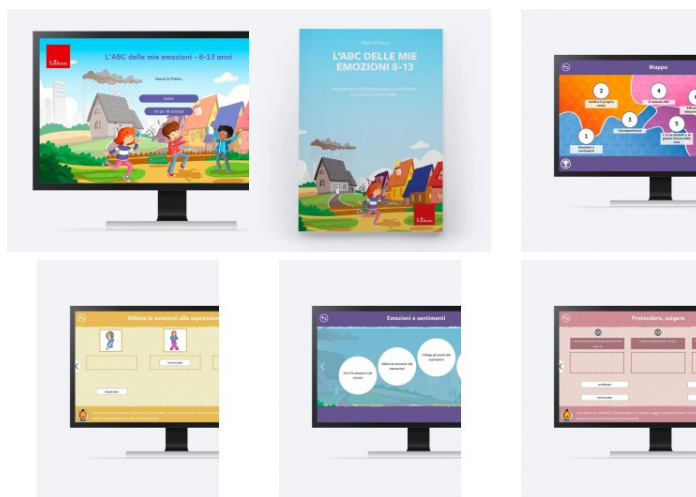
Erickson

L'ABC delle mie emozioni - 8-13 anni

Mario Di Pietro

Entra

Vai al sito

Mario Di Pietro

L'ABC DELLE MIE EMOZIONI 8-13

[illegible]

Erickson

Mappe

1

2

3

4

5

Emozioni e sentimenti

Pretendere, esigere

Abbina le emozioni alle espressioni

Emozioni e sentimenti

Pretendere, esigere